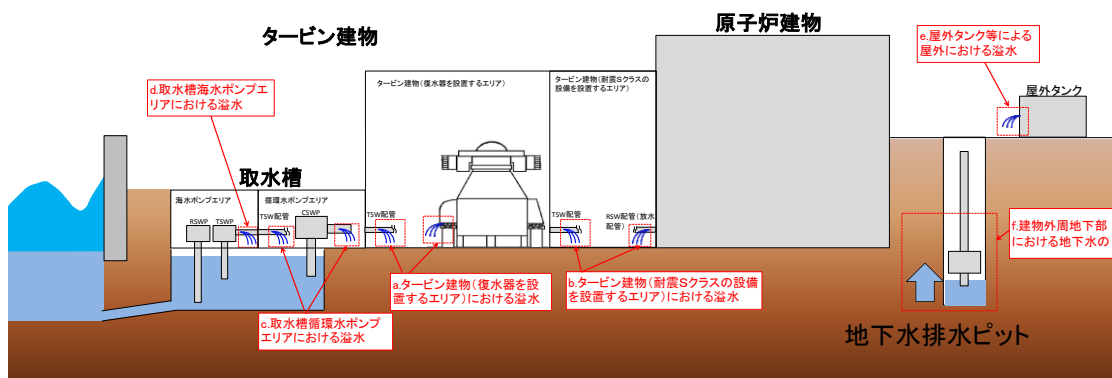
タービン建物

原子炉建物

e.屋外タンク等による屋外における溢水

屋外タンク

d.取水槽海水ポンプエリアにおける溢水

タービン建物（復水器を設置するエリア）

タービン建物（耐震Sクラスの設備を設置するエリア）

取水槽

海水ポンプエリア

循環水ポンプエリア

RSWP

TSWP

TSW配管

CSWP

TSW配管

TSW配管

RSW配管（放水配管）

f.建物外周地下部における地下水の

a.タービン建物（復水器を設置するエリア）における溢水

b.タービン建物（耐震Sクラスの設備を設置するエリア）における溢水

c.取水槽循環水ポンプエリアにおける溢水

地下水排水ピット